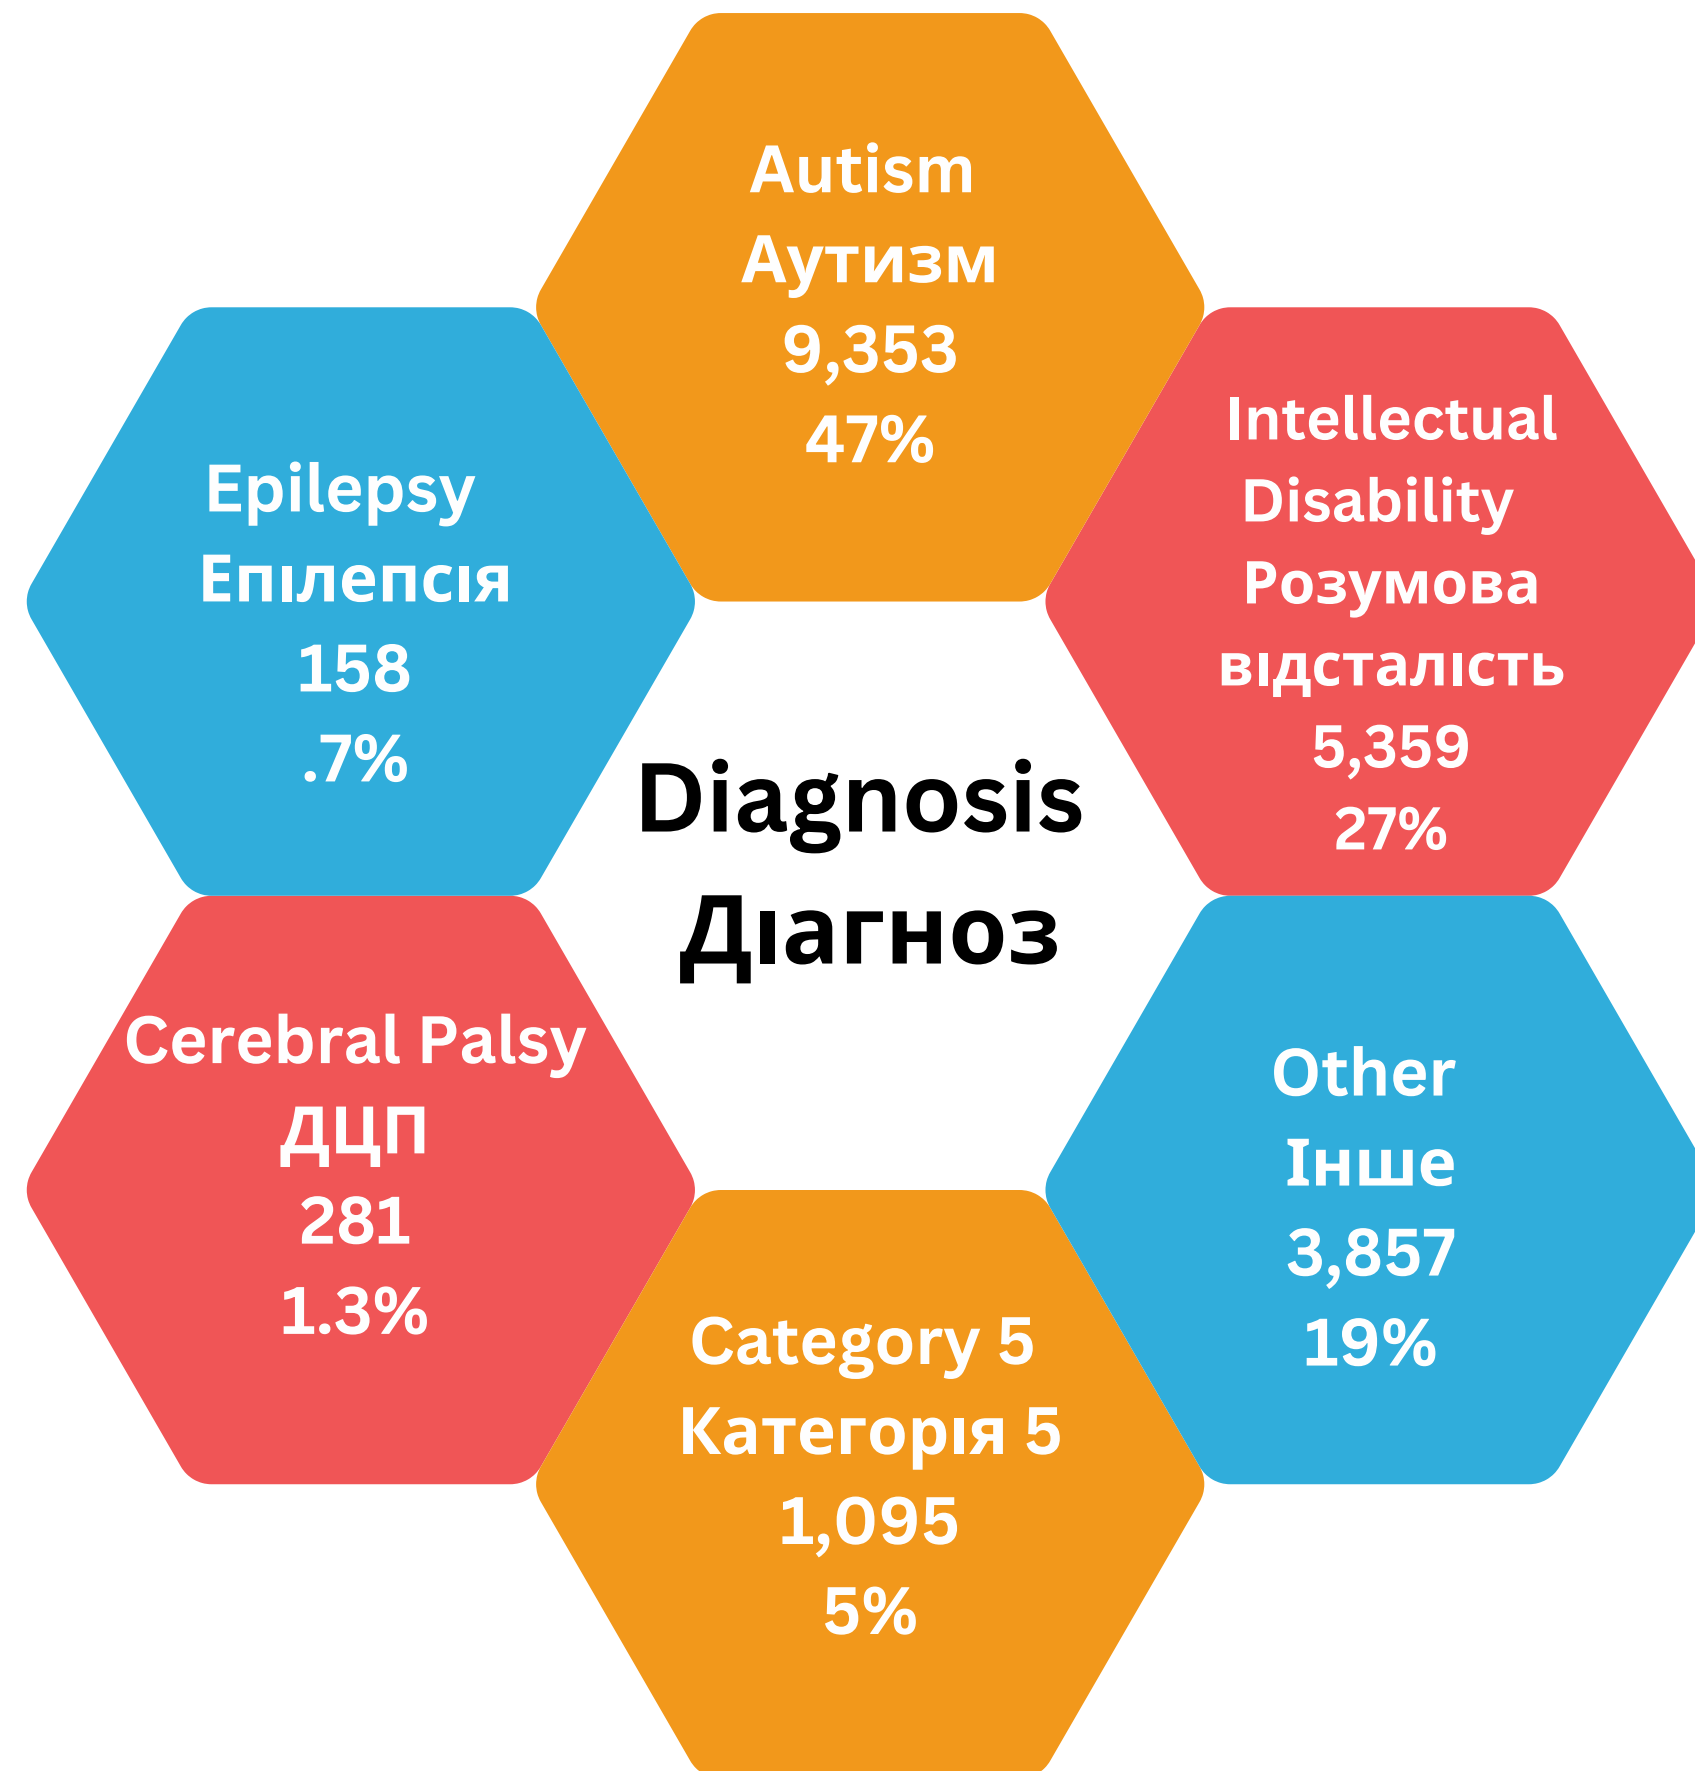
Autism
Аутизм
9,353
47%

Epilepsy
Епілепсія
158
.7%

Intellectual Disability
Розумова відсталість
5,359
27%

Diagnosis
Діагноз

Cerebral Palsy
ДЦП
281
1.3%

Other
Інше
3,857
19%

Category 5
Категорія 5
1,095
5%